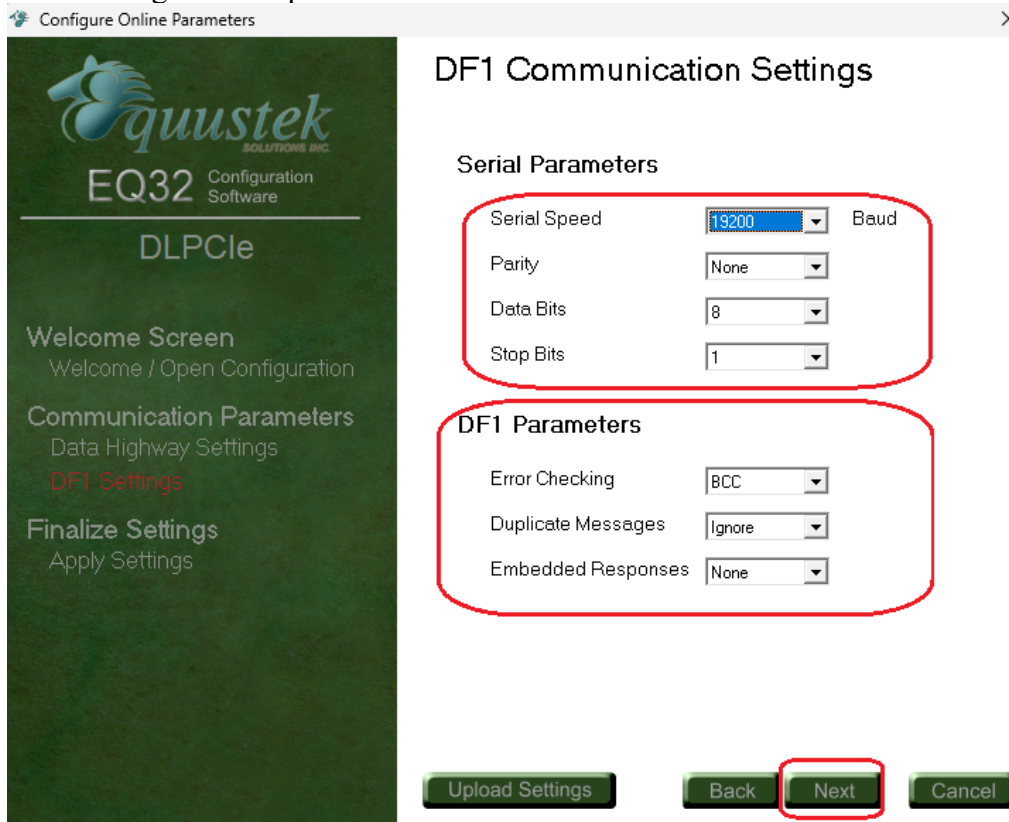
Configure Online Parameters

Equustek SOLUTIONS INC.

EQ32 Configuration Software

DLPCIe

Welcome Screen
Welcome / Open Configuration

Communication Parameters
Data Highway Settings
DF1 Settings

Finalize Settings
Apply Settings

DF1 Communication Settings

Serial Parameters

| | | |
|---|---|---|
| Serial Speed | 19200 | Baud |
| Parity | None | |
| Data Bits | 8 | |
| Stop Bits | 1 | |

DF1 Parameters

| | |
|---|---|
| Error Checking | BCC |
| Duplicate Messages | Ignore |
| Embedded Responses | None |

Upload Settings
Back
Next
Cancel